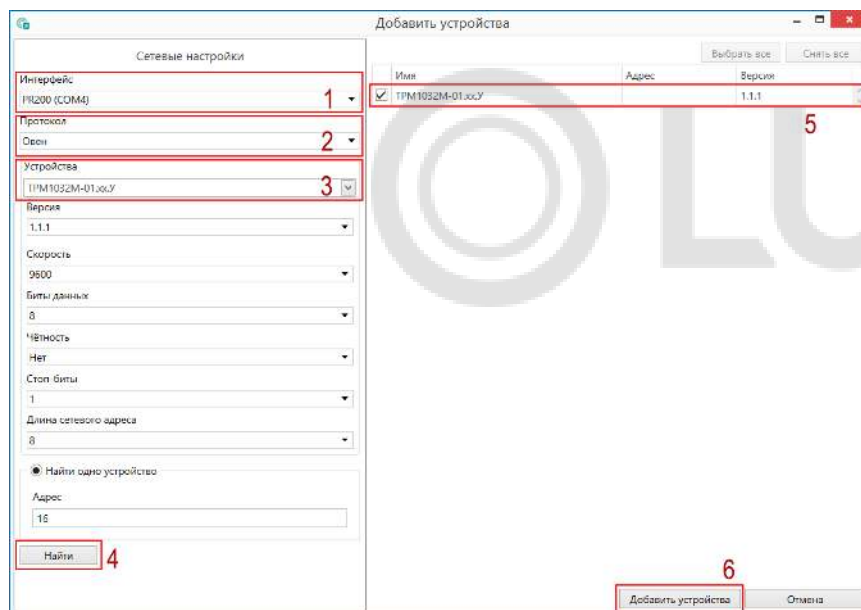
Добавить устройства

Сетевые настройки

Интерфейс
PR200 (COM4)
1

Протокол
Овен
2

Устройства
ТРМ1032М-01.xx.У
3

Версия
1.1.1

Скорость
9600

Биты данных
8

Чётность
Нет

Стоп биты
1

Длина сетевого адреса
8

Найти одно устройство

Адрес
16

Найти
4

Выбрать все
Снять все

| Имя | Адрес | Версия |
|---|---|---|
| ТРМ1032М-01.xx.У | | 1.1.1 |

5

6
Добавить устройства
Отмена